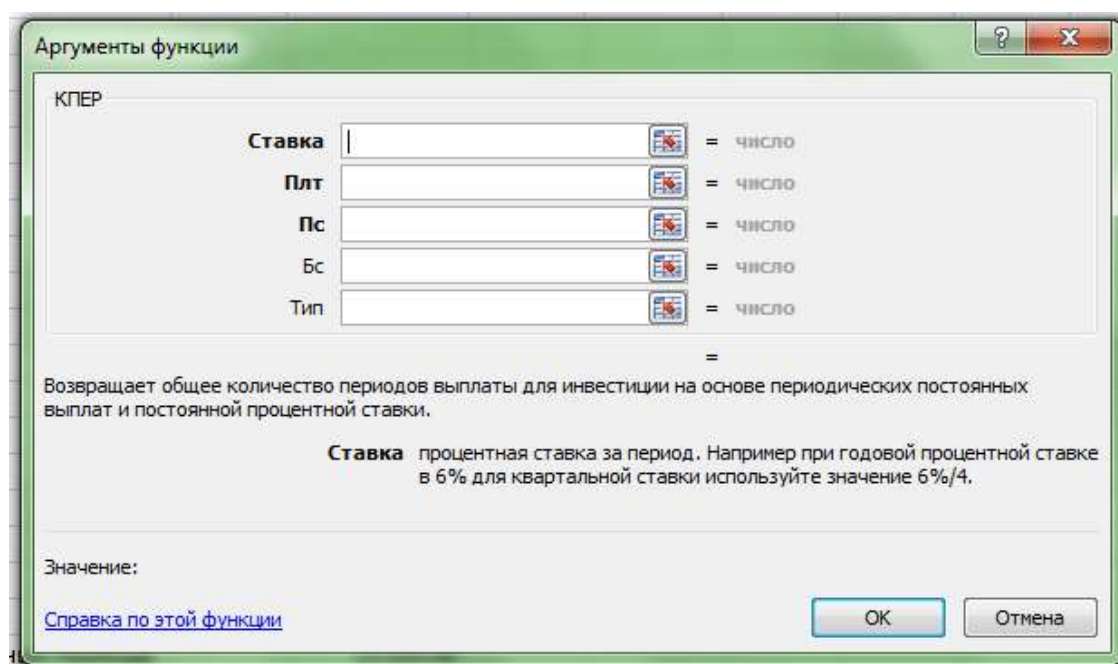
Аргументы функции

?

X

КПЕР

Ставка = число

Плт = число

Пс = число

Бс = число

Тип = число

=

Возвращает общее количество периодов выплаты для инвестиции на основе периодических постоянных выплат и постоянной процентной ставки.

Ставка процентная ставка за период. Например при годовой процентной ставке в 6% для квартальной ставки используйте значение 6%/4.

Значение:

Справка по этой функции

ОК

Отмена